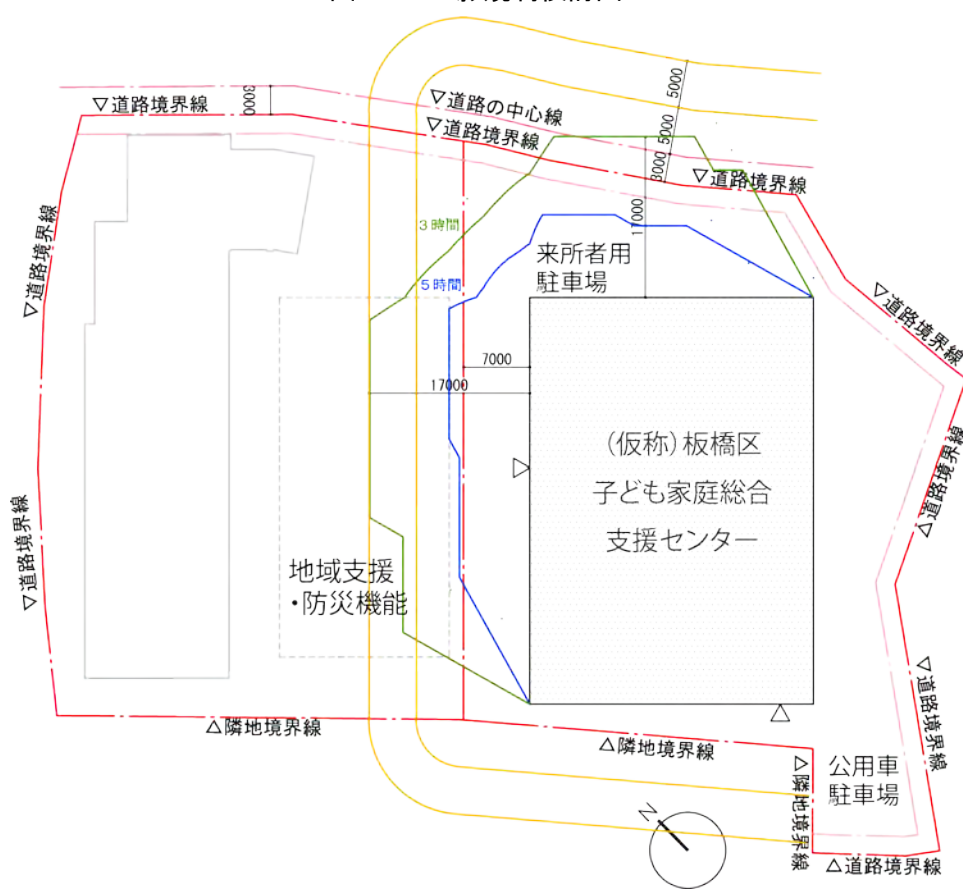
▽道路境界線
3000
▽道路の中心線
▽道路境界線
5000
5000
3000
▽道路境界線
1000
3時間
5時間
来所者用
駐車場
▽道路境界線
▽道路境界線
▽道路境界線
7000
17000
(仮称)板橋区
子ども家庭総合
支援センター
▽道路境界線
地域支援
・防災機能
▽道路境界線
△隣地境界線
△隣地境界線
公用車
駐車場
△隣地境界線
N
△道路境界線